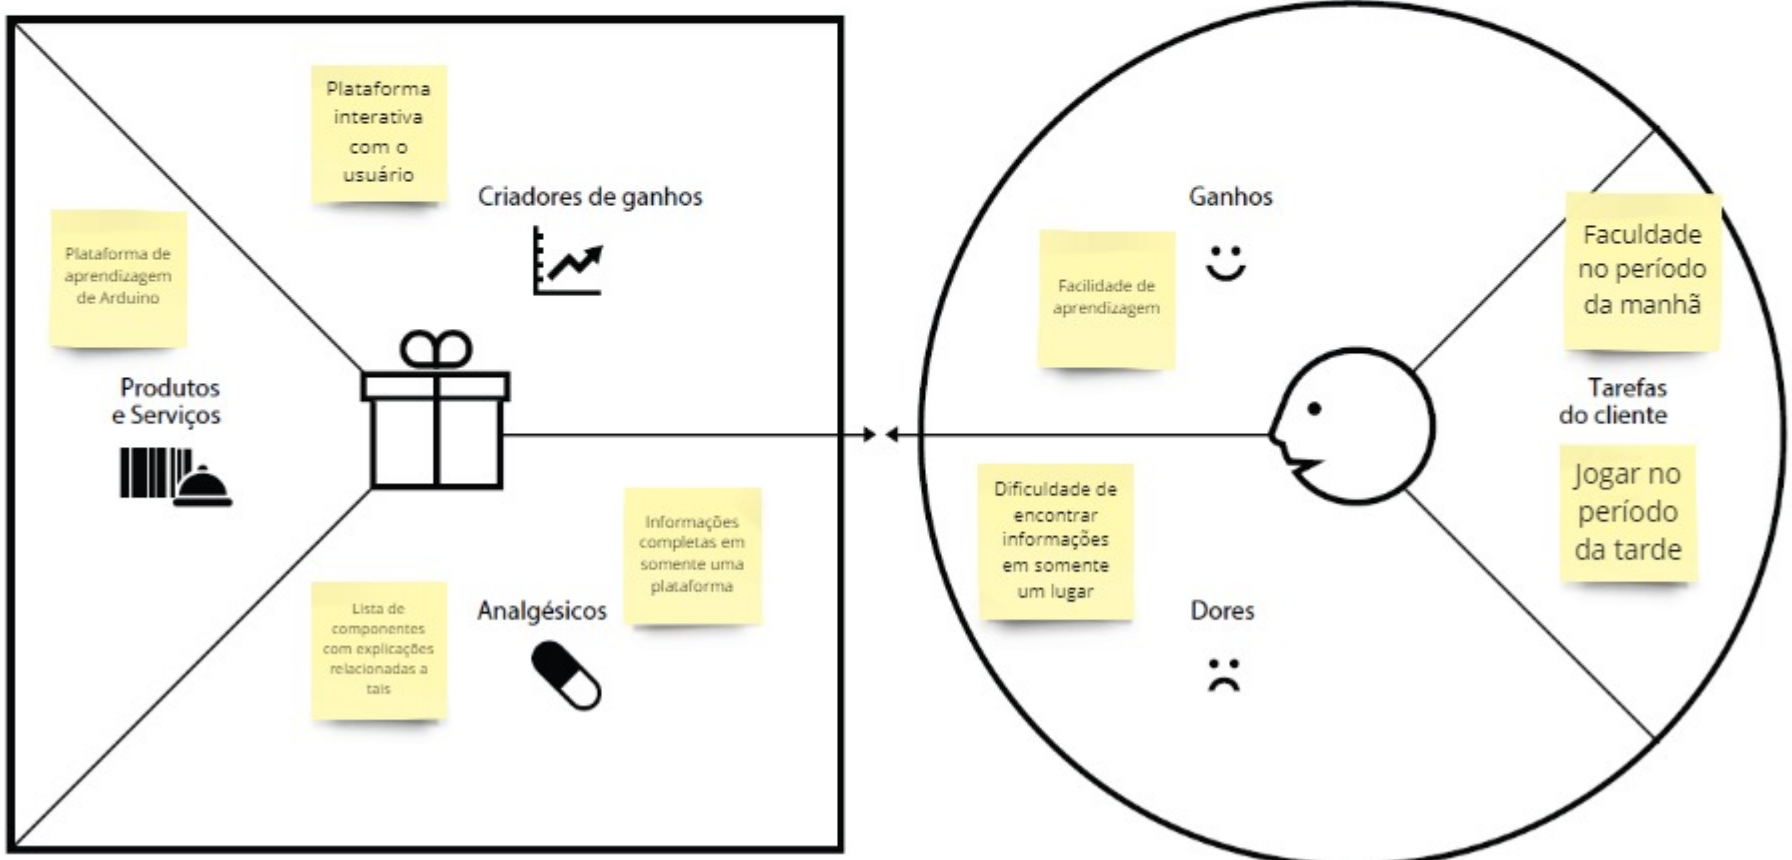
Plataforma interativa com o usuário

Criadores de ganhos

Plataforma de aprendizagem de Arduino

Produtos e Serviços

Informações completas em somente uma plataforma

Lista de componentes com explicações relacionadas a tais

Analgésicos

Ganhos

Facilidade de aprendizagem

Faculdade no período da manhã

Tarefas do cliente

Jogar no período da tarde

Dificuldade de encontrar informações em somente um lugar

Dores